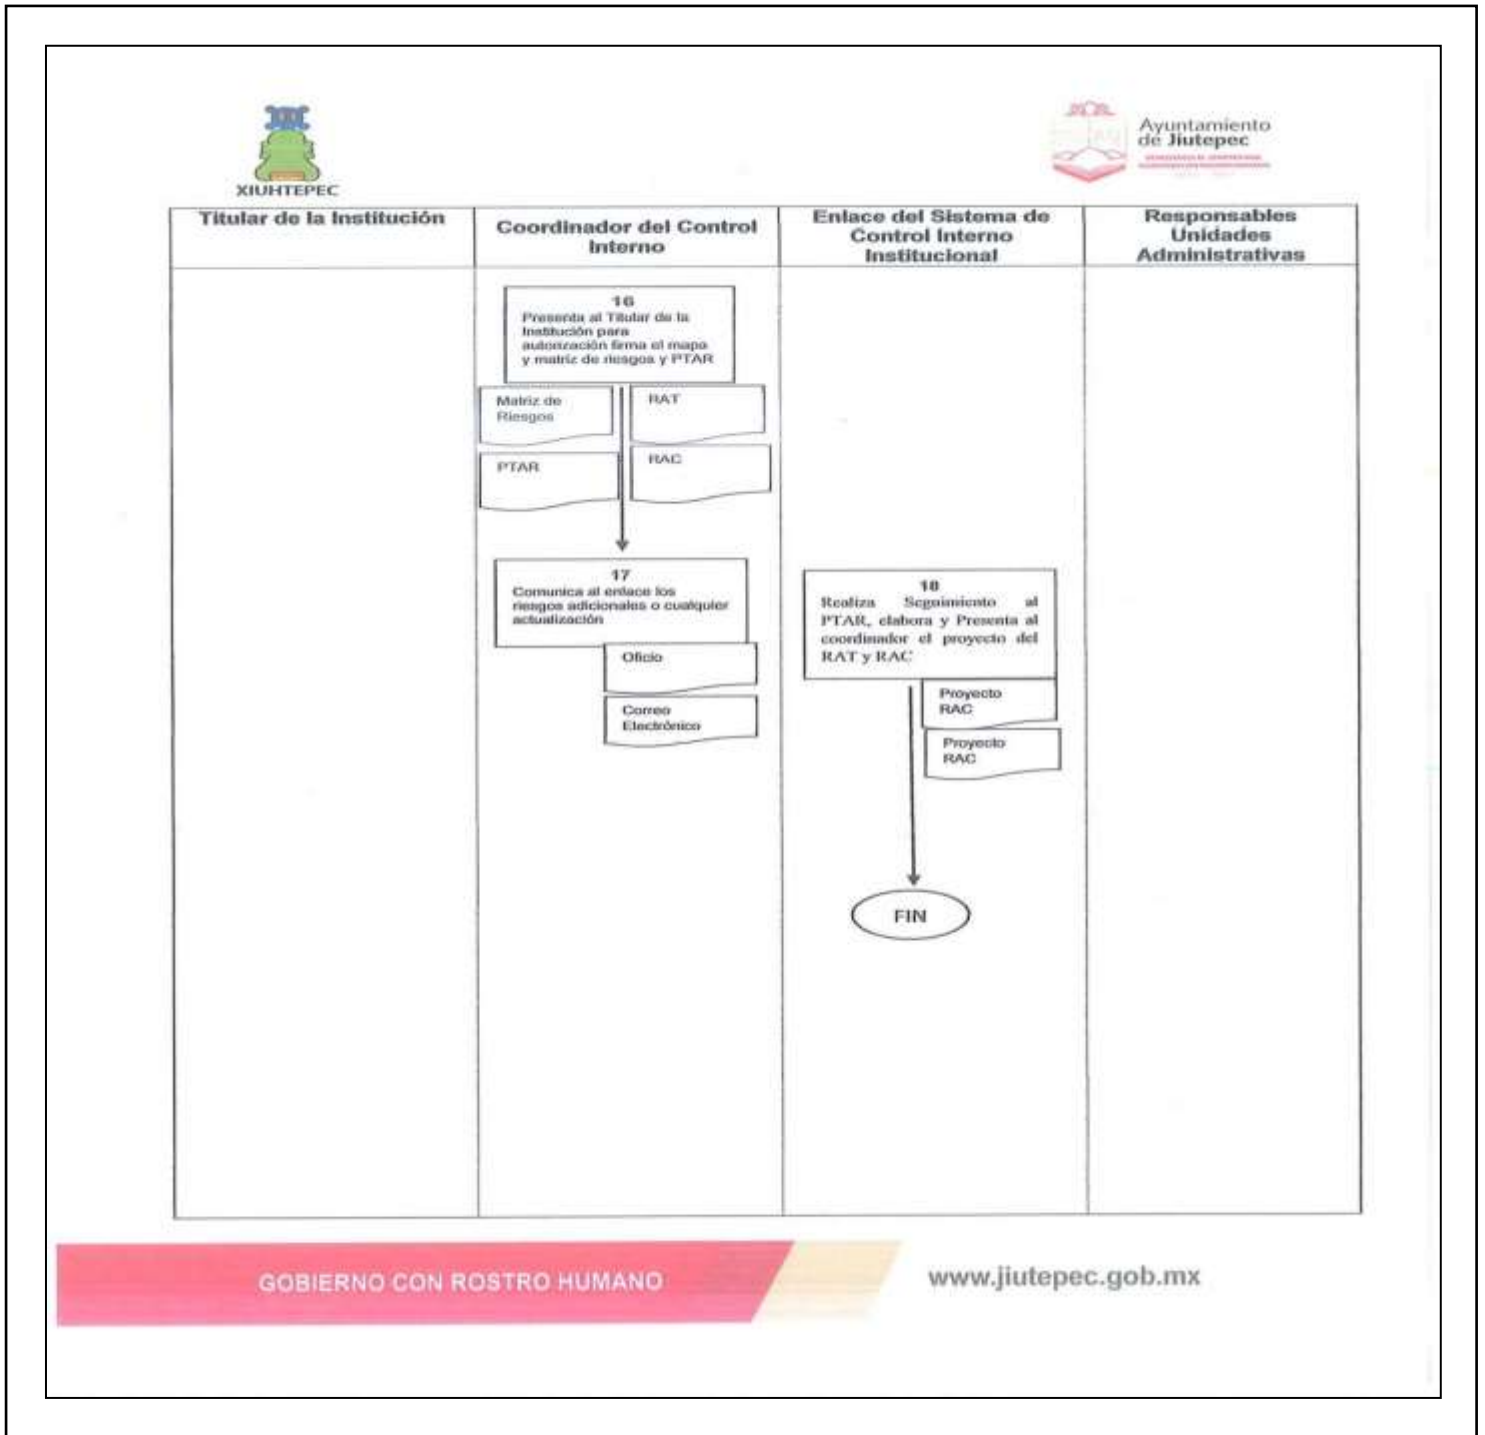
XIUHTEPEC

Ayuntamiento de Jiutepec

| Titular de la Institución | Coordinador del Control Interno | Enlace del Sistema de Control Interno Institucional | Responsables Unidades Administrativas |
|---|---|---|---|
| | 16 Presenta al Titular de la Institución para autorización firma el mapa y matriz de riesgos y PTAR | | |
| | Matriz de Riesgos | | |
| | RAT | | |
| | PTAR | | |
| | RAC | | |
| | 17 Comunica al enlace los riesgos adicionales o cualquier actualización | 18 Realiza Seguimiento al PTAR, elabora y Presenta al coordinador el proyecto del RAT y RAC | |
| | Oficio | Proyecto RAC | |
| | Correo Electrónico | Proyecto RAC | |
| | | FIN | |

GOBIERNO CON ROSTRO HUMANO

www.jiutepec.gob.mx